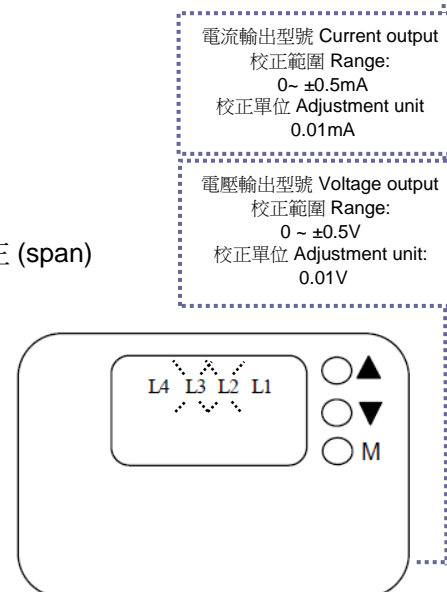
電流輸出型號 Current output
校正範圍 Range:
0~ ±0.5mA
校正單位 Adjustment unit
0.01mA

電壓輸出型號 Voltage output
校正範圍 Range:
0 ~ ±0.5V
校正單位 Adjustment unit:
0.01V

正 (span)

L4 L3 L2 L1

▲

▼

M